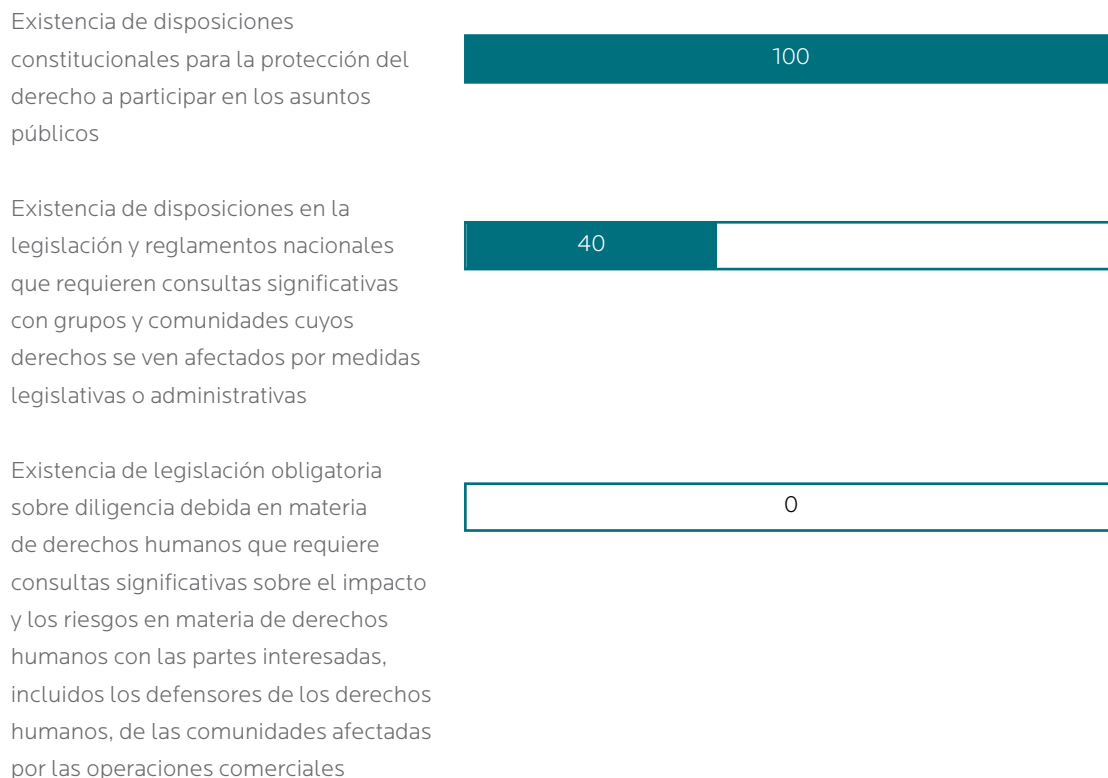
Existencia de disposiciones constitucionales para la protección del derecho a participar en los asuntos públicos

100

Existencia de disposiciones en la legislación y reglamentos nacionales que requieren consultas significativas con grupos y comunidades cuyos derechos se ven afectados por medidas legislativas o administrativas

40

Existencia de legislación obligatoria sobre diligencia debida en materia de derechos humanos que requiere consultas significativas sobre el impacto y los riesgos en materia de derechos humanos con las partes interesadas, incluidos los defensores de los derechos humanos, de las comunidades afectadas por las operaciones comerciales

0